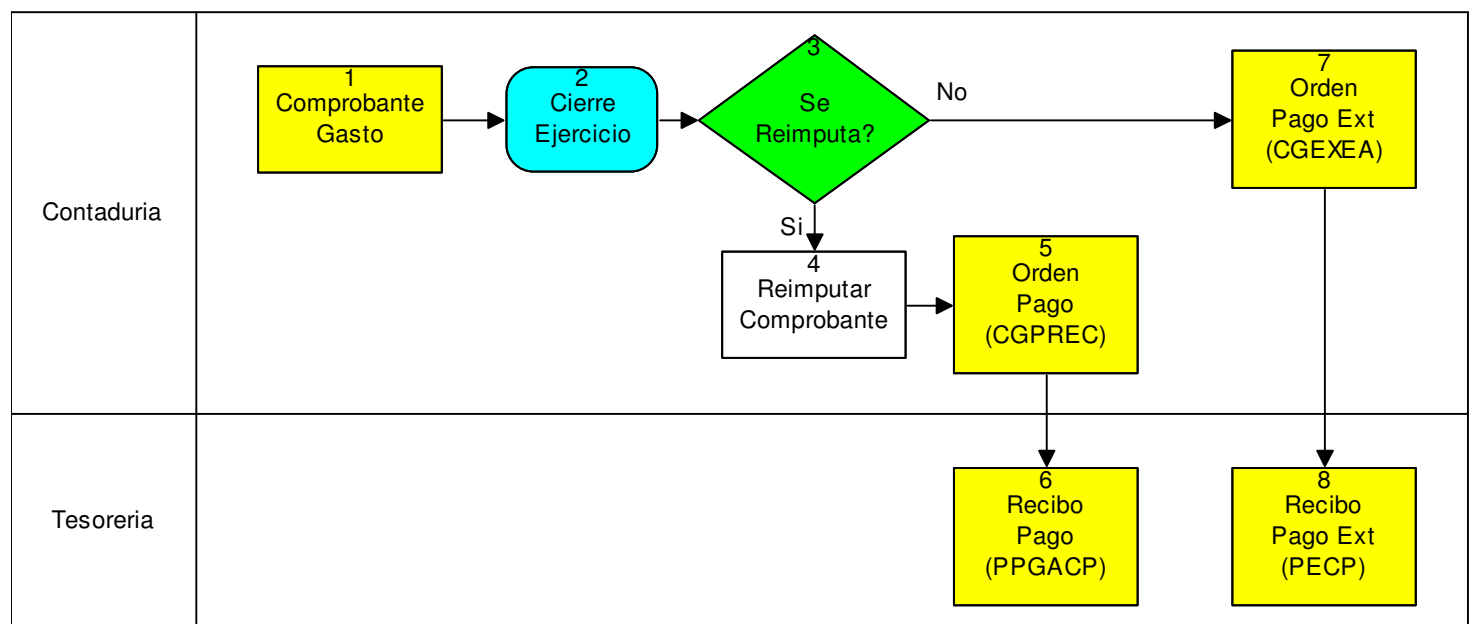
Contaduria

1
Comprobante
Gasto

2
Cierre
Ejercicio

3
Se
Reimputa?

No

7
Orden
Pago Ext
(CGEXEA)

Si

4
Reimputar
Comprobante

5
Orden
Pago
(CGPREC)

Tesoreria

6
Recibo
Pago
(PPGACP)

8
Recibo
Pago Ext
(PECP)